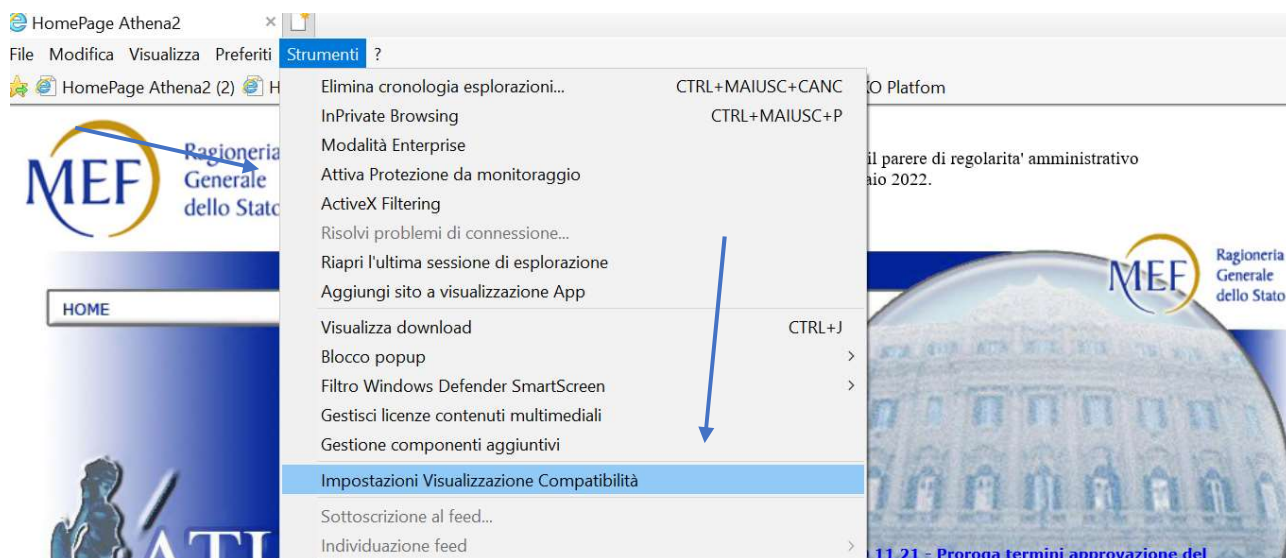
HomePage Athena2 ×

File Modifica Visualizza Preferiti Strumenti ?

HomePage Athena2 (2) H

O Platfom

MEF Ragioneria Generale dello Stato

il parere di regolarita' amministrativo
aio 2022.

Elimina cronologia esplorazioni... CTRL+MAIUSC+CANC
InPrivate Browsing CTRL+MAIUSC+P
Modalità Enterprise
Attiva Protezione da monitoraggio
ActiveX Filtering
Risolvi problemi di connessione...
Riapri l'ultima sessione di esplorazione
Aggiungi sito a visualizzazione App
Visualizza download CTRL+J
Blocco popup
Filtro Windows Defender SmartScreen
Gestisci licenze contenuti multimediali
Gestione componenti aggiuntivi
Impostazioni Visualizzazione Compatibilità
Sottoscrizione al feed...
Individuazione feed

HOME

MEF Ragioneria Generale dello Stato

11.21 - Proroga termini approvazione del